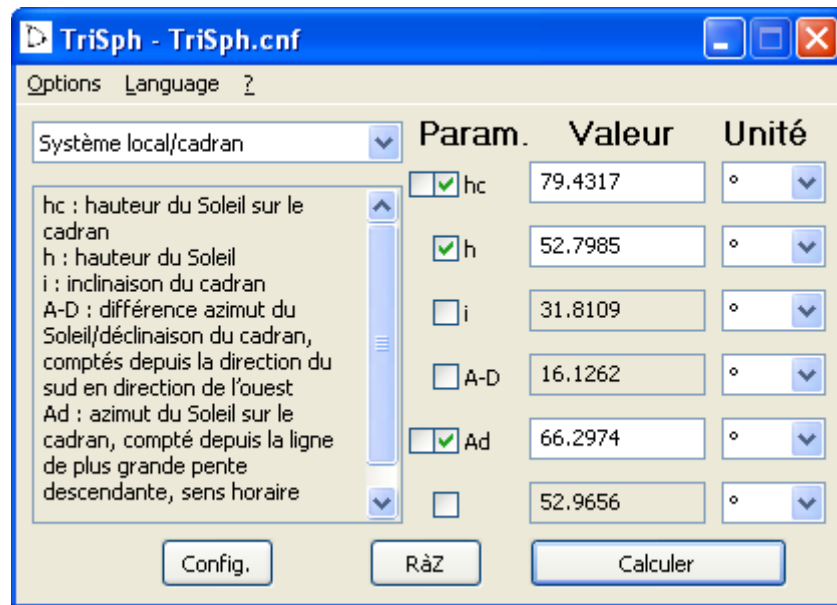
TriSph - TriSph.cnf

Options Language ?

Système local/cadran

hc : hauteur du Soleil sur le cadran
h : hauteur du Soleil
i : inclinaison du cadran
A-D : différence azimut du Soleil/déclinaison du cadran, comptés depuis la direction du sud en direction de l'ouest
Ad : azimut du Soleil sur le cadran, compté depuis la ligne de plus grande pente descendante, sens horaire

| Param. | Valeur | Unité |
|---|---|---|
| hc | 79.4317 | ° |
| h | 52.7985 | ° |
| i | 31.8109 | ° |
| A-D | 16.1262 | ° |
| Ad | 66.2974 | ° |
| | 52.9656 | ° |

Config. RàZ Calculer